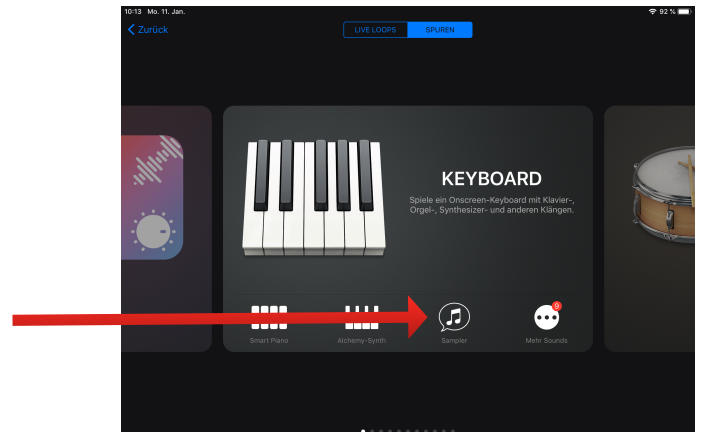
10:13 Mo. 11. Jan.

92 %

Zurück

LIVE LOOPS

SPUREN

KEYBOARD

Spiele ein Onscreen-Keyboard mit Klavier-, Orgel-, Synthesizer- und anderen Klängen.

Smart Piano

Alchemy-Synth

Sampler

9

Mehr Sounds